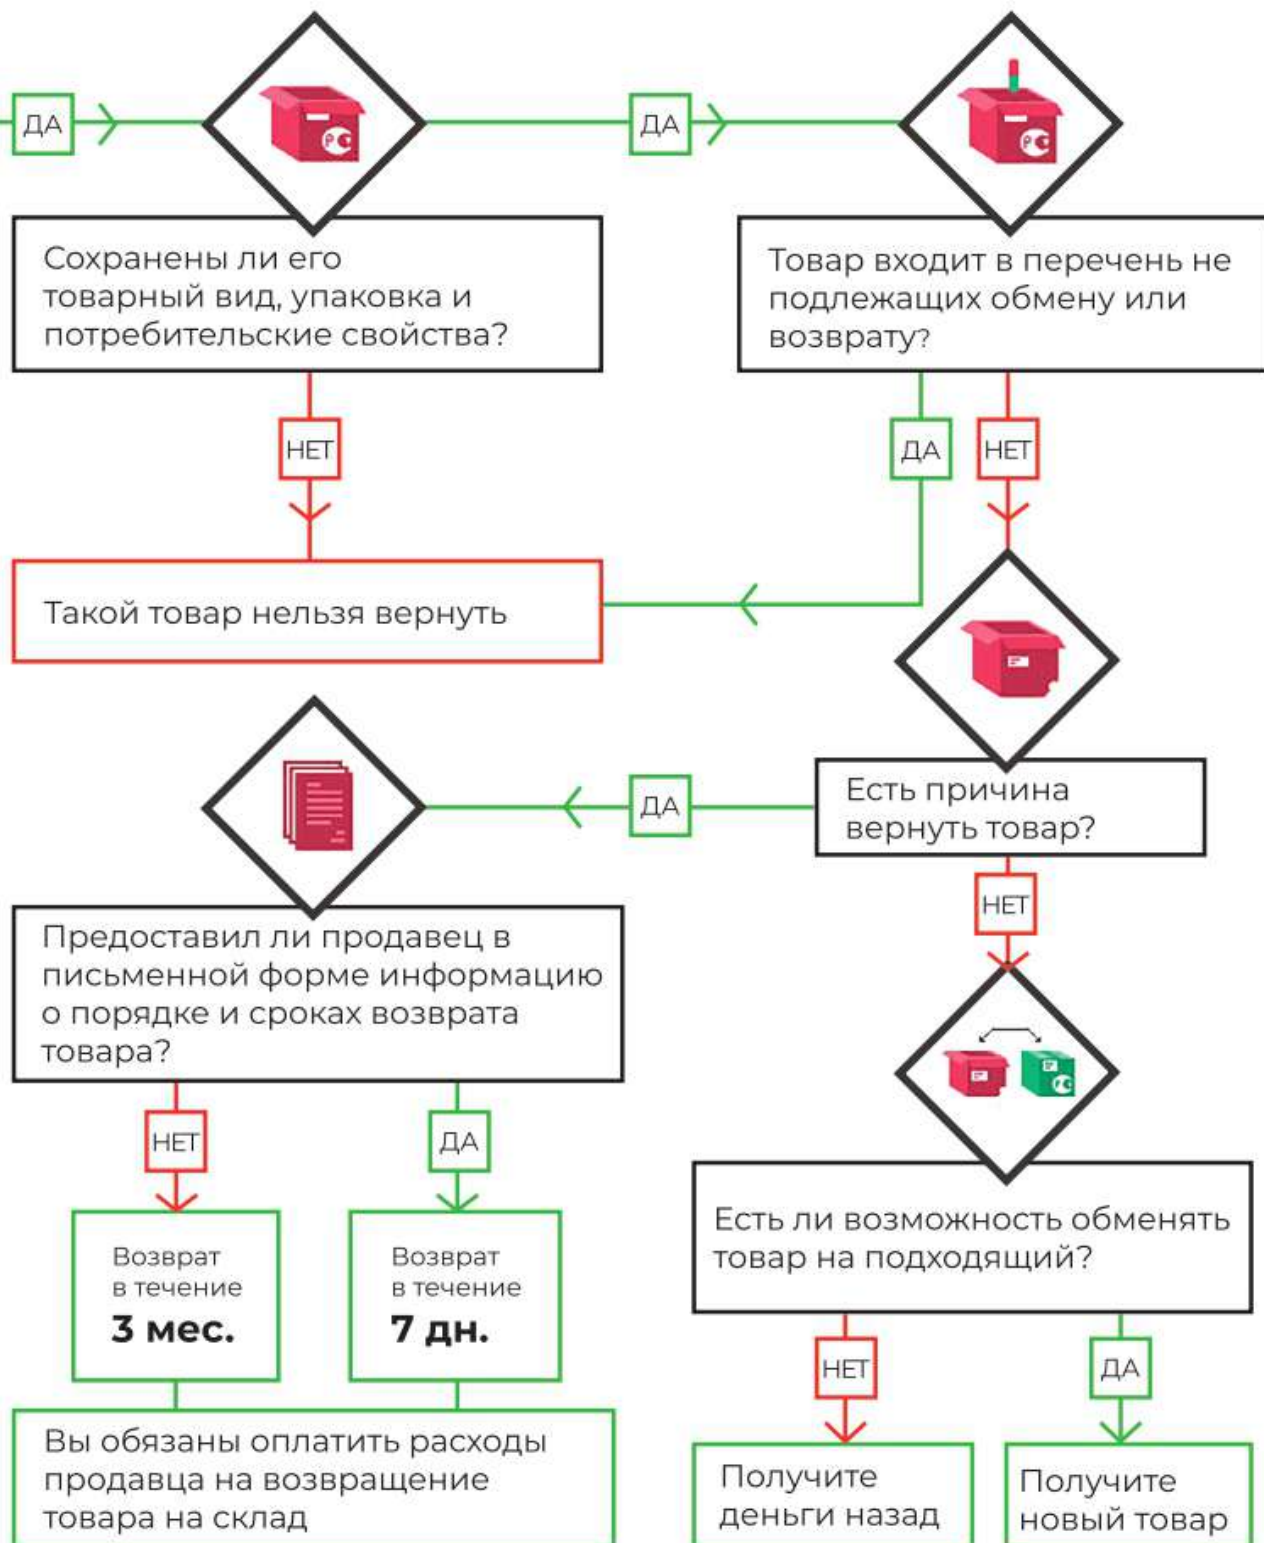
ДА

Сохранены ли его товарный вид, упаковка и потребительские свойства?

ДА

Товар входит в перечень не подлежащих обмену или возврату?

НЕТ

ДА

НЕТ

Такой товар нельзя вернуть

ДА

Есть причина вернуть товар?

Предоставил ли продавец в письменной форме информацию о порядке и сроках возврата товара?

НЕТ

НЕТ

ДА

Возврат в течение **3 мес.**

Возврат в течение **7 дн.**

Есть ли возможность обменять товар на подходящий?

НЕТ

ДА

Вы обязаны оплатить расходы продавца на возвращение товара на склад

Получите деньги назад

Получите новый товар